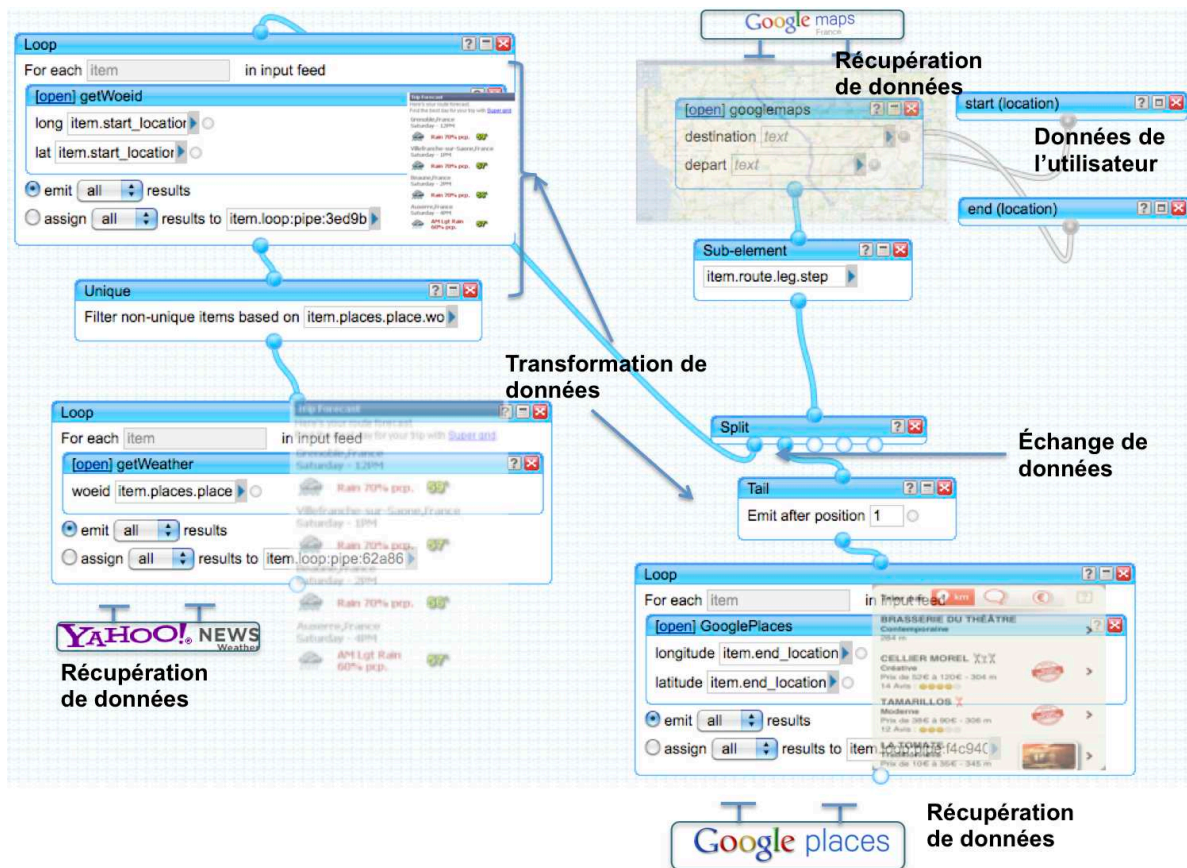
Loop
For each item in input feed
[open] getWoeid
long item.start_location
lat item.start_location
emit all results
assign all results to item.loop:pipe:3ed9b

Unique
Filter non-unique items based on item.places.place.wo

Loop
For each item in input feed
[open] getWeather
woeid item.places.place
emit all results
assign all results to item.loop:pipe:62a86

Trip Forecast
Here's your route forecast
Grenoble,France
Saturday - 12PM
Rain 70% pcp. 59°
Villefranche-sur-Saone,France
Saturday - 1PM
Rain 70% pcp. 57°
Saturday - 2PM
Rain 70% pcp. 58°
Auxerre,France
Saturday - 4PM
AM Lgt Rain 60% pcp. 57°

YAHOO! NEWS Weather
Récupération de données

Google maps France
Récupération de données
[open] googlemaps
destination text
depart text
start (location)
end (location)
Données de l'utilisateur

Sub-element
item.route.leg.step

Transformation de données

Split
Échange de données

Tail
Emit after position 1

Loop
For each item in input feed
[open] GooglePlaces
longitude item.end_location
latitude item.end_location
emit all results
assign all results to item.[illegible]f4c940
km
BRASSERIE DU THÉÂTRE
Contemporaine
CELLIER MOREL
Créative
Prix de 52€ à 120€ - 304 m
14 Avis
TAMARILLOS
Moderne
Prix de 38€ à 90€ - 326 m
12 Avis
Prix de 10€ à 36€ - 345 m

Google places
Récupération de données